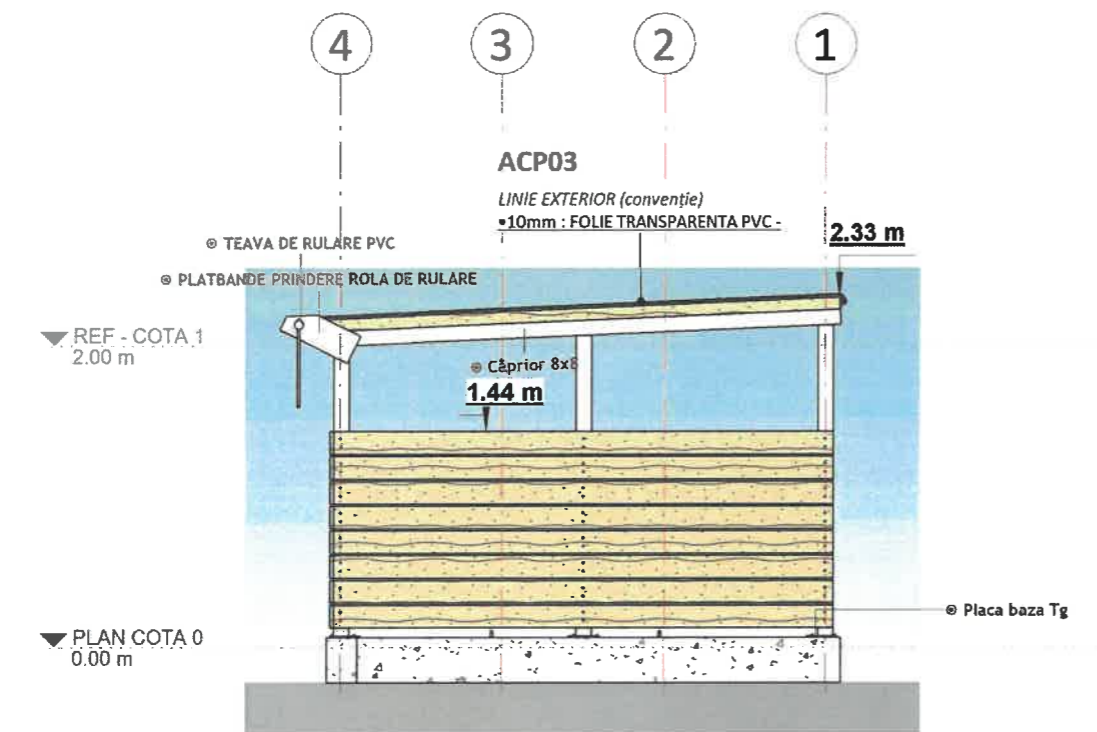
4
3
2
1

ACP03

LINIE EXTERIOR (convenție)
•10mm : FOLIE TRANSPARENTA PVC -

2.33 m

⊗ TEAVA DE RULARE PVC

⊗ PLATBANDE PRINDERE ROLA DE RULARE

REF - COTA 1
2.00 m

⊗ Căprior 8x8

1.44 m

⊗ Placa baza Tg

PLAN COTA 0
0.00 m